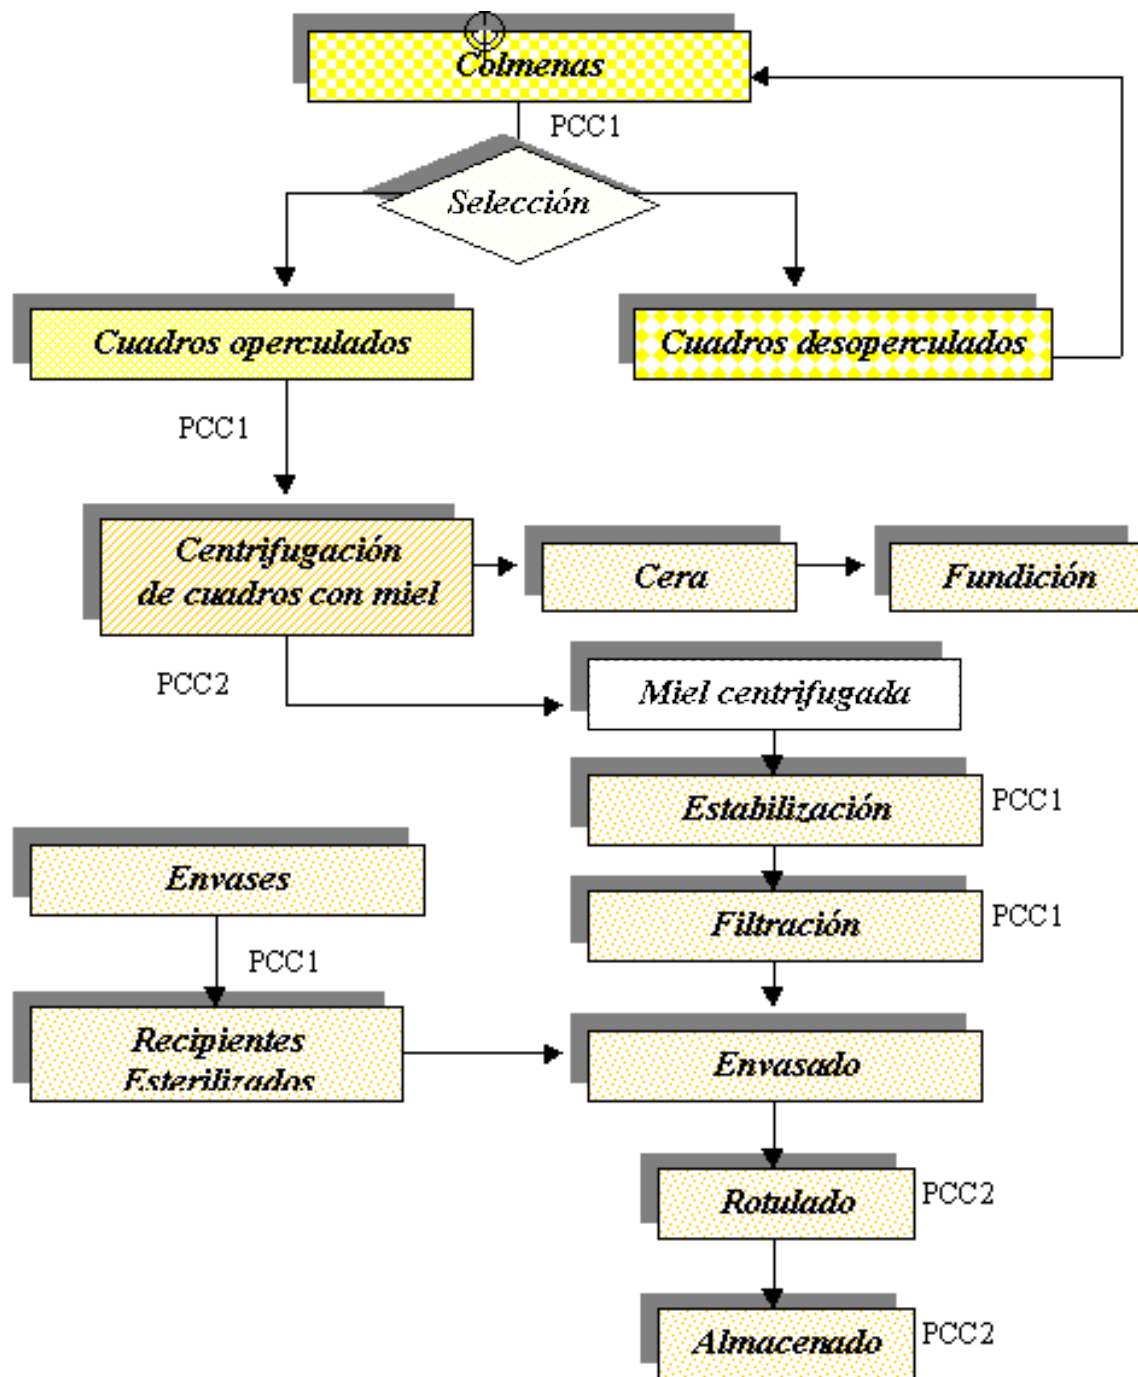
Colmenas

PCC1

Selección

Cuadros operculados

Cuadros desoperculados

PCC1

Centrifugación de cuadros con miel

Cera

Fundición

PCC2

Miel centrifugada

Estabilización

PCC1

Envases

Filtración

PCC1

PCC1

Recipientes Esterilizados

Envasado

Rotulado

PCC2

Almacenado

PCC2